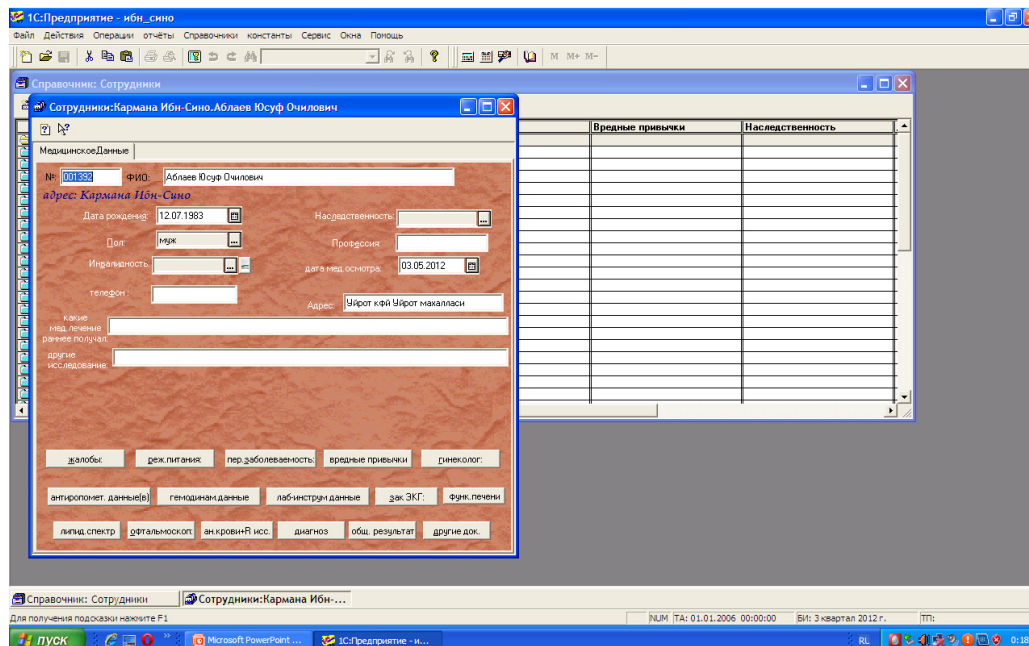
1С:Предприятие - ибн_сино

Файл Действия Операции отчёты Справочники константы Сервис Окна Помощь

M M+ M-

Справочник: Сотрудники

Сотрудники:Кармана Ибн-Сино.Аблаев Юсуф Очилович

| Вредные привычки | Наследственность |
|---|---|

МедицинскоеДанные

№: 001392 ФИО: Аблаев Юсуф Очилович

адрес: Кармана Ибн-Сино

Дата рождения: 12.07.1983

Наследственность:

Пол: муж

Профессия:

Инвалидность:

дата мед.осмотра: 03.05.2012

телефон:

Адрес: Уйрот кфй Уйрот махалласи

какие мед.лечение раннее получал:

другие исследование:

жалобы: реж.питания: пер.заболеваемость: вредные привычки гинеколог:

антропомет. данные(в) гемодинам.данные лаб-инструм.данные зак.ЭКГ: функ.печени

липид.спектр офтальмоскоп: ан.крови+R исс. диагноз общ. результат другие док.

Справочник: Сотрудники Сотрудники:Кармана Ибн-...

Для получения подсказки нажмите F1

NUM ТА: 01.01.2006 00:00:00 БИ: 3 квартал 2012 г. ТП:

пуск Microsoft PowerPoint ... 1С:Предприятие - и... RL 0:18